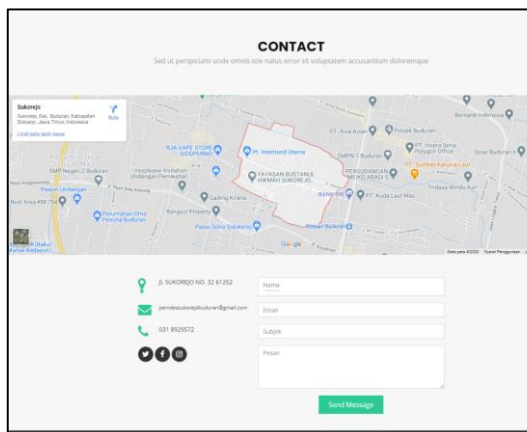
CONTACT

Sed ut perspiciatis unde omnis iste natus error sit voluptatem accusantium doloremque

Sukorejo
Sukorejo, Kec. Buduran, Kabupaten Sidoarjo, Jawa Timur, Indonesia
Rute
Lihat peta lebih besar

PT. Interhend Utama
YAYASAN BUSTANUL HIKMAH SUKOREJO
RJA VAPE STORE SIDOARJO
SMP Negeri 2 Buduran
Pasar Unitangan
Gading Kirana
Perumahan Griya Pesona Buduran
Pasar Sore Sukorejo
Bangsal Projeng
Pasar Buduran
SMPN 1 Buduran
PT. Sumber Kalung Laut
PERGUDANGAN MEKO ABADI 1
PT. Kuda Laut Mas
Bernardi Indonesia
PT. Anugerah Sena Polygon Office
PT. Buka Kyari
Google
Data peta ©2020 Syarat Penggunaan

JL SUKOREJO NO. 32 61252
pemdessukorejobuduran@gmail.com
031 8929572

Nama
Email
Subjek
Pesan

Send Message